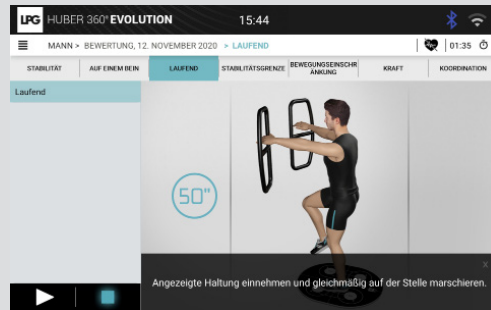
LPG HUBER 360° EVOLUTION 15:44

MANN > BEWERTUNG, 12. NOVEMBER 2020 > LAUFEND 01:35

STABILITÄT | AUF EINEM BEIN | LAUFEND | STABILITÄTSGRENZE | BEWEGUNGSEINSCHRÄNKUNG | KRAFT | KOORDINATION

Laufend

50"

x

Angezeigte Haltung einnehmen und gleichmäßig auf der Stelle marschieren.